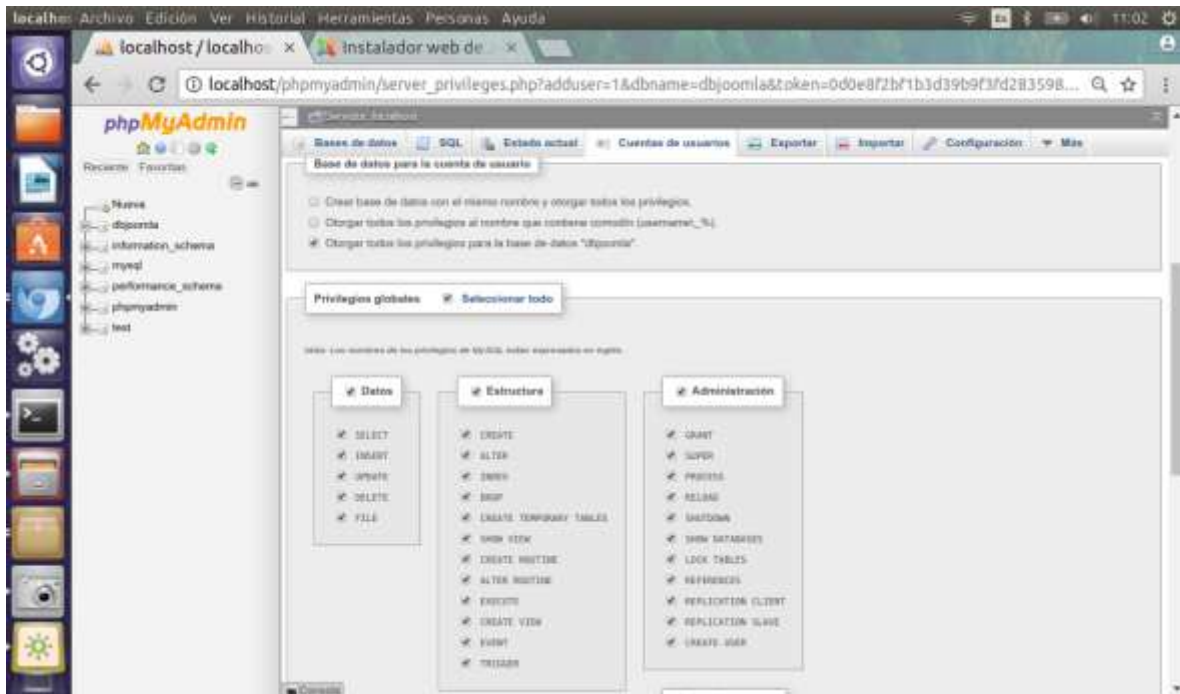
localhost Archivo Edición Ver Historial Herramientas Personas Ayuda

11:02

localhost / localho ×
Instalador web de ×

localhost/phpmyadmin/server_privileges.php?adduser=1&dbname=dbjoomla&token=0d0e8f2bf1b3d39b9f3fd283598...

phpMyAdmin

Reciente Favoritas

Nueva
dbjoomla
information_schema
mysql
performance_schema
phpmyadmin
test

Servidor: localhost

Bases de datos SQL Estado actual Cuentas de usuarios Exportar Importar Configuración Más

Base de datos para la cuenta de usuario

Crear base de datos con el mismo nombre y otorgar todos los privilegios.
Otorgar todos los privilegios al nombre que contiene comodín (username\_%).
Otorgar todos los privilegios para la base de datos "dbjoomla".

Privilegios globales Seleccionar todo

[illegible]

Datos
SELECT
INSERT
UPDATE
DELETE
FILE

Estructura
CREATE
ALTER
INDEX
DROP
CREATE TEMPORARY TABLES
SHOW VIEW
CREATE ROUTINE
ALTER ROUTINE
EXECUTE
CREATE VIEW
EVENT
TRIGGER

Administración
GRANT
SUPER
PROCESS
RELOAD
SHUTDOWN
SHOW DATABASES
LOCK TABLES
REFERENCES
REPLICATION CLIENT
REPLICATION SLAVE
CREATE USER

Consola